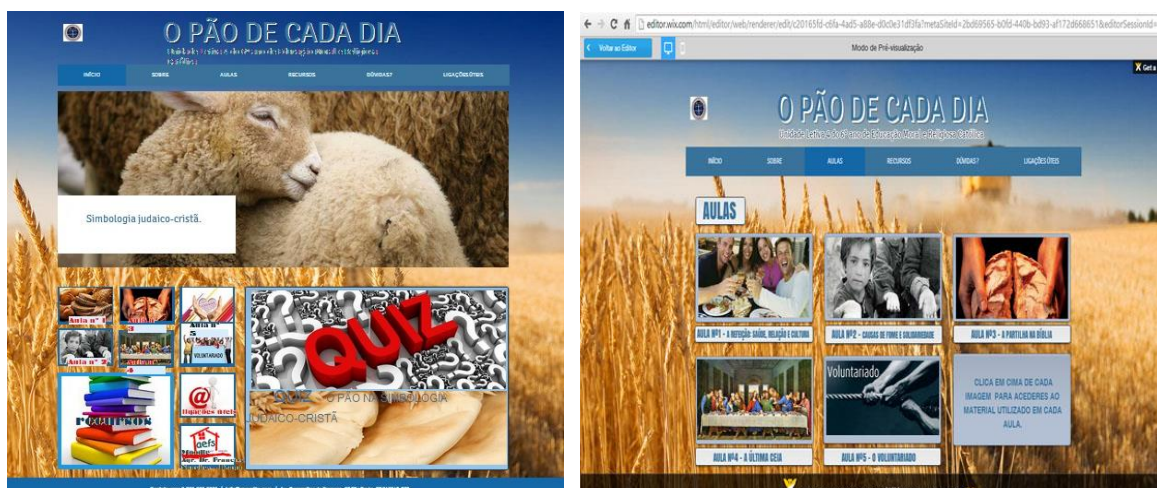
O PÃO DE CADA DIA

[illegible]

INÍCIO SOBRE AULAS RECURSOS DÚVIDAS? LIGAÇÕES ÚTEIS

Simbologia judaico-cristã.

Aula nº 1

Aula nº 2

Aula nº 3

Aula nº 5

VOLUNTARIADO

QUIZ

QUIZ - O PÃO NA SIMBOLOGIA JUDAICO-CRISTÃ

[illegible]

editor.wix.com/html/editor/web/renderer/edit/c20165fd-c6fa-4ad5-a88e-d0c0e31df3fa?metaSiteId=2bd69565-b0fd-440b-bd93-af172d668651&editorSessionId=

Voltar ao Editor

Modo de Pré-visualização

O PÃO DE CADA DIA

Unidade Letiva 4, 6º ano de Educação Moral e Religiosa Católica

INÍCIO SOBRE AULAS RECURSOS DÚVIDAS? LIGAÇÕES ÚTEIS

AULAS

AULA Nº1 - A REFEIÇÃO: SAÚDE, RELAÇÃO E CULTURA

AULA Nº2 - CAUSAS DE FOME E SOLIDARIEDADE

AULA Nº3 - A PARTILHA NA BÍBLIA

AULA Nº4 - A ÚLTIMA CEIA

Voluntariado

AULA Nº5 - O VOLUNTARIADO

CLICA EM CIMA DE CADA IMAGEM PARA ACEDERES AO MATERIAL UTILIZADO EM CADA AULA.